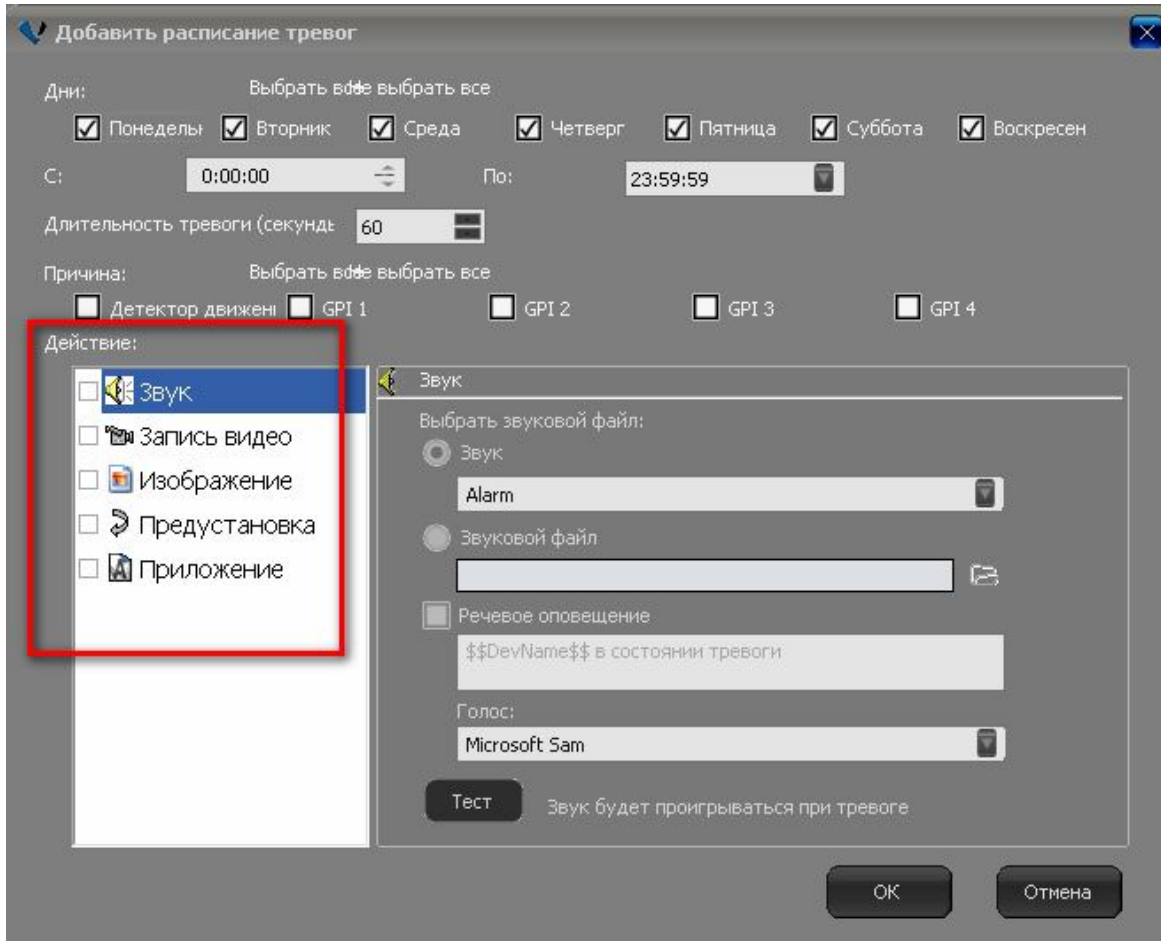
Добавить расписание тревог

Дни: Выбрать всНе выбрать все

Понедельі Вторник Среда Четверг Пятница Суббота Воскресен

С: 0:00:00 По: 23:59:59

Длительность тревоги (секунды 60

Причина: Выбрать всНе выбрать все

Детектор движені GPI 1 GPI 2 GPI 3 GPI 4

Действие:

Звук
Запись видео
Изображение
Предустановка
Приложение

Звук

Выбрать звуковой файл:

Звук

Alarm

Звуковой файл

Речевое оповещение

$$DevName$$ в состоянии тревоги

Голос:

Microsoft Sam

Тест Звук будет проигрываться при тревоге

OK Отмена